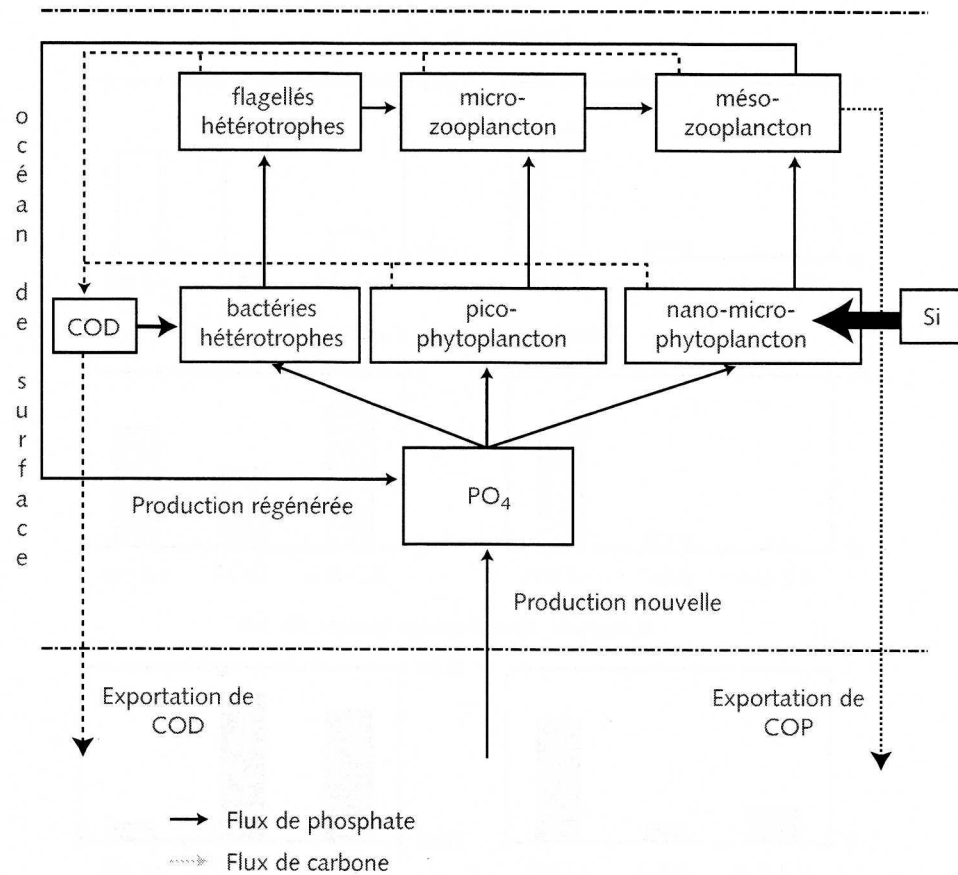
océan de surface

flagellés hétérotrophes

micro-zooplancton

méso-zooplancton

COD

bactéries hétérotrophes

pico-phytoplancton

nano-micro-phytoplancton

Si

Production régénérée

$PO_4$

Production nouvelle

Exportation de COD

Exportation de COP

Flux de phosphate

Flux de carbone